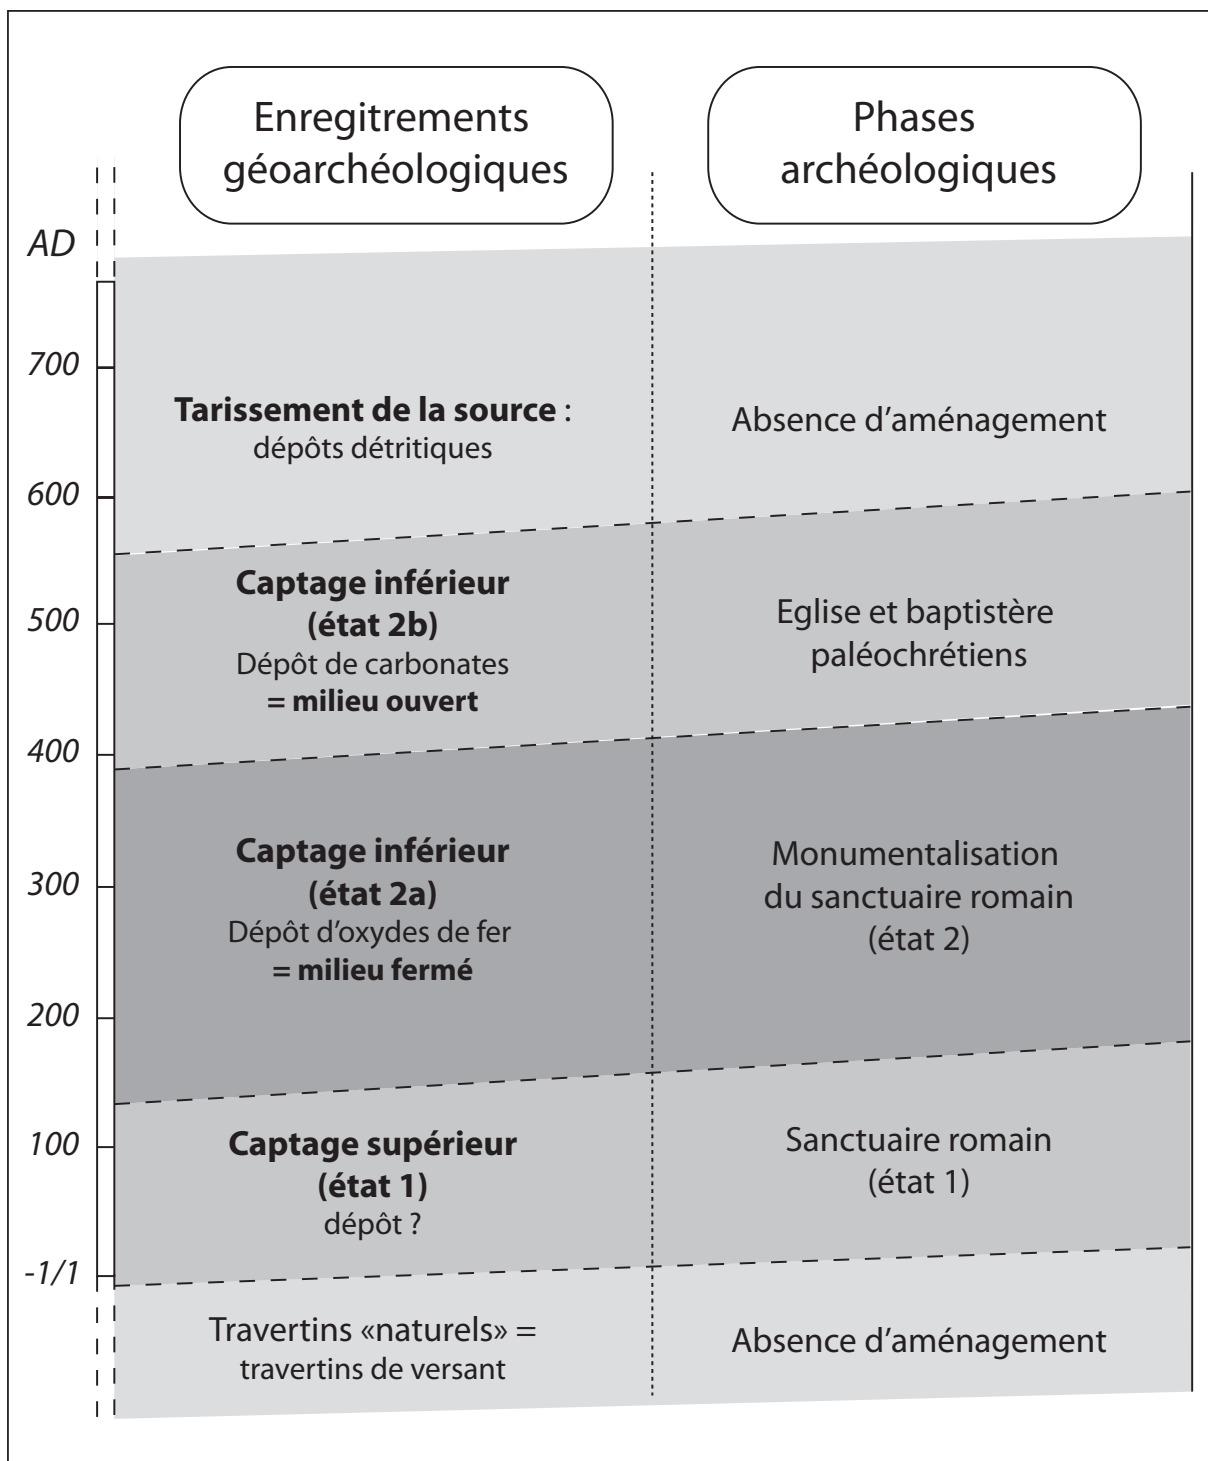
Enregitrements géoarchéologiques

Phases archéologiques

AD

700

600

500

400

300

200

100

-1/1

**Tarissement de la source** : dépôts détritiques

Absence d'aménagement

**Captage inférieur (état 2b)**
Dépôt de carbonates
**= milieu ouvert**

Eglise et baptistère paléochrétiens

**Captage inférieur (état 2a)**
Dépôt d'oxydes de fer
**= milieu fermé**

Monumentalisation du sanctuaire romain (état 2)

**Captage supérieur (état 1)**
dépôt ?

Sanctuaire romain (état 1)

Travertins «naturels» = travertins de versant

Absence d'aménagement